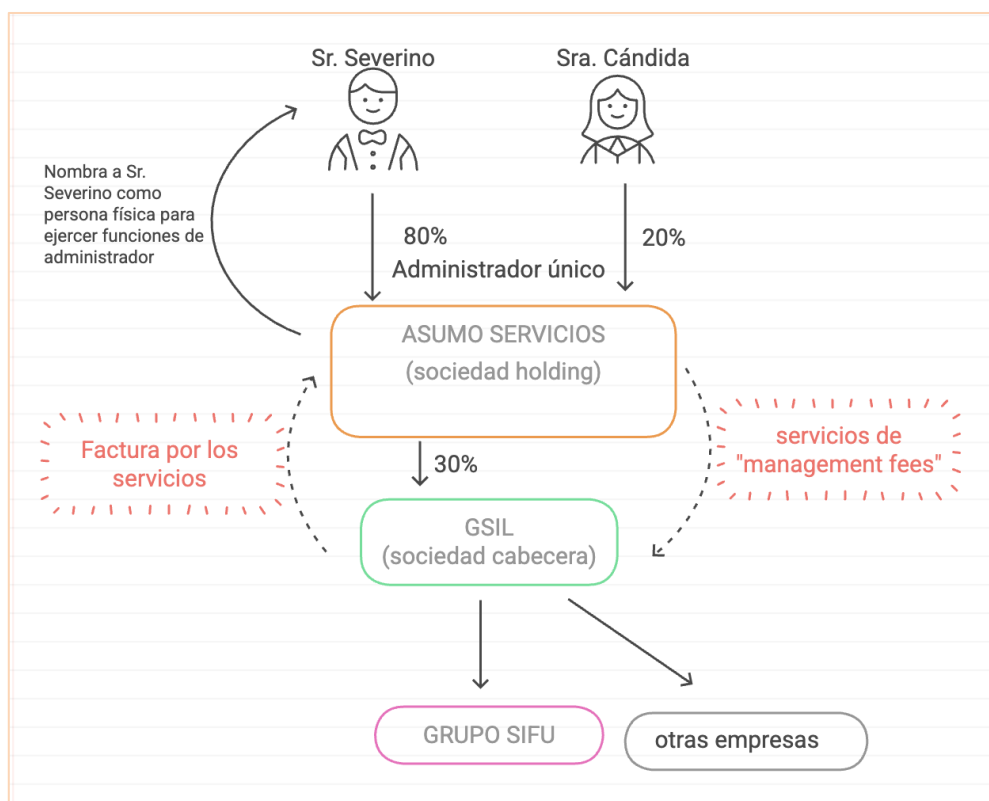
Sr. Severino

Sra. Cándida

Nombra a Sr. Severino como persona física para ejercer funciones de administrador

80%
Administrador único

20%

ASUMO SERVICIOS
(sociedad holding)

Factura por los servicios

servicios de "management fees"

30%

GSIL
(sociedad cabecera)

GRUPO SIFU

otras empresas